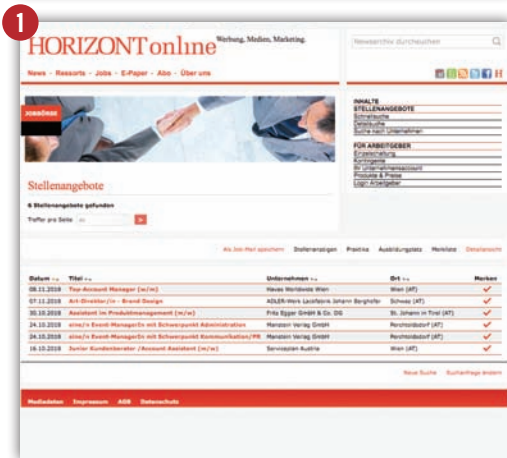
1

HORIZONTonline Werbung, Medien, Marketing.

Newsarchiv durchsuchen

News · Ressorts · Jobs · E-Paper · Abo · Über uns

INHALTE
STELLENANGEBOTE
Schnellsuche
Detailsuche
Suche nach Unternehmen

FÜR ARBEITGEBER
Einzelschaltung
Kontingente
Ihr Unternehmensaccount
Produkte & Preise
Login Arbeitgeber

JOBBÖRSE

Stellenangebote

6 Stellenangebote gefunden

Treffer pro Seite 20

Als Job-Mail speichern Stellenanzeigen Praktika Ausbildungsplatz Merkliste Detailansicht

| Datum | Titel | Unternehmen | Ort | Merken |
|---|---|---|---|---|
| 08.11.2016 | Top-Account Manager (w/m) | Havas Worldwide Wien | Wien (AT) | ✓ |
| 07.11.2016 | Art-Direktor/in - Brand Design | ADLER-Werk Lackfabrik Johann Berghofer | Schwaz (AT) | ✓ |
| 30.10.2016 | Assistent im Produktmanagement (m/w) | Fritz Egger GmbH & Co. OG | St. Johann in Tirol (AT) | ✓ |
| 24.10.2016 | eine/n Event-ManagerIn mit Schwerpunkt Administration | Manstein Verlag GmbH | Perchtoldsdorf (AT) | ✓ |
| 24.10.2016 | eine/n Event-ManagerIn mit Schwerpunkt Kommunikation/PR | Manstein Verlag GmbH | Perchtoldsdorf (AT) | ✓ |
| 18.10.2016 | Junior Kundenberater /Account Assistent (m/w) | Serviceplan Austria | Wien (AT) | ✓ |

Neue Suche Suchanfrage ändern

Mediadaten Impressum AGB Datenschutz